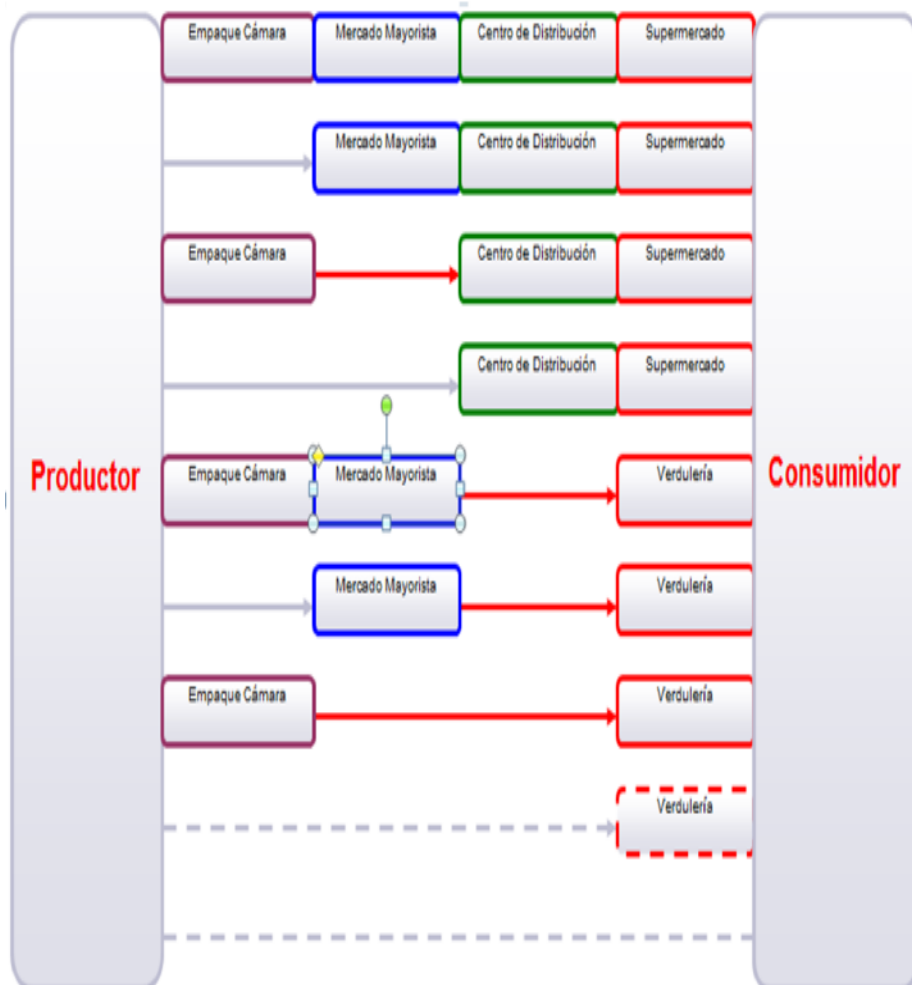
Productor

Empaque Cámara
Mercado Mayorista
Centro de Distribución
Supermercado

Mercado Mayorista
Centro de Distribución
Supermercado

Empaque Cámara
Centro de Distribución
Supermercado

Centro de Distribución
Supermercado

Empaque Cámara
Mercado Mayorista
Verdulería

Mercado Mayorista
Verdulería

Empaque Cámara
Verdulería

Verdulería

Consumidor